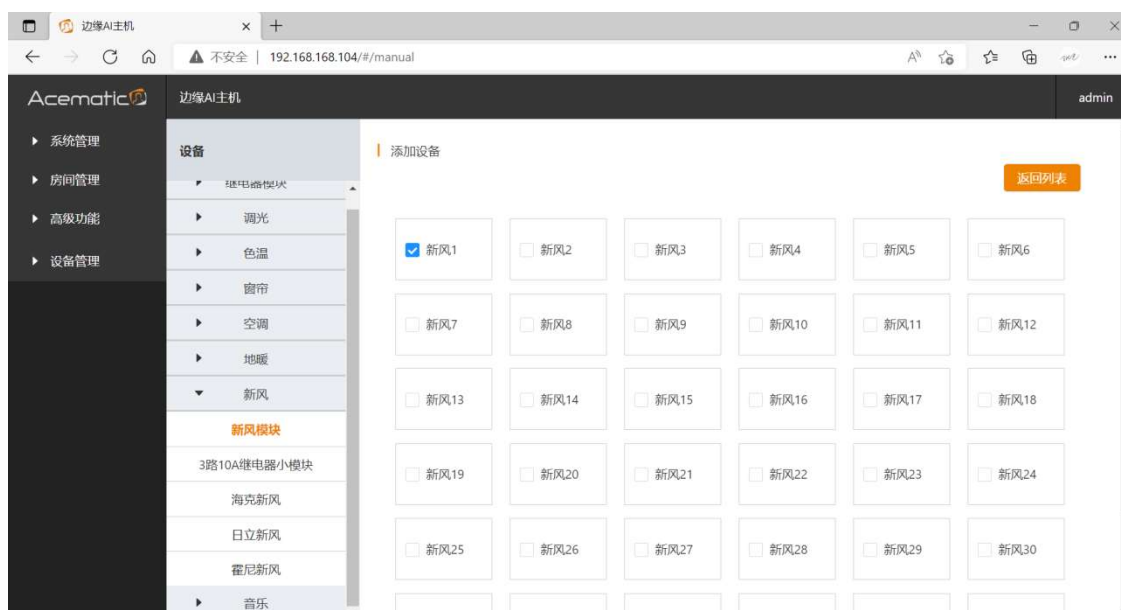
边缘AI主机
不安全 | 192.168.168.104/#/manual

Acematic
边缘AI主机
admin

系统管理
房间管理
高级功能
设备管理

设备
继电器模块
调光
色温
窗帘
空调
地暖
新风
新风模块
3路10A继电器小模块
海克新风
日立新风
霍尼新风
音乐

添加设备
返回列表

新风1
新风2
新风3
新风4
新风5
新风6
新风7
新风8
新风9
新风10
新风11
新风12
新风13
新风14
新风15
新风16
新风17
新风18
新风19
新风20
新风21
新风22
新风23
新风24
新风25
新风26
新风27
新风28
新风29
新风30